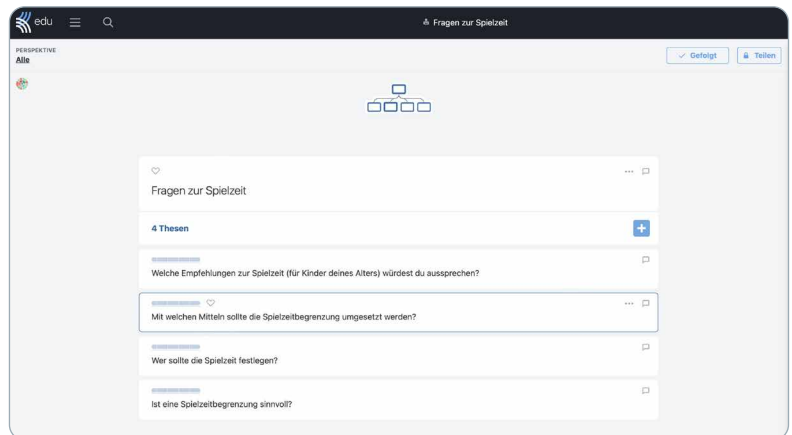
edu

Fragen zur Spielzeit

PERSPEKTIVE
Alle

Gefolgt
Teilen

Fragen zur Spielzeit

4 Thesen

+

Welche Empfehlungen zur Spielzeit (für Kinder deines Alters) würdest du aussprechen?

Mit welchen Mitteln sollte die Spielzeitbegrenzung umgesetzt werden?

Wer sollte die Spielzeit festlegen?

Ist eine Spielzeitbegrenzung sinnvoll?